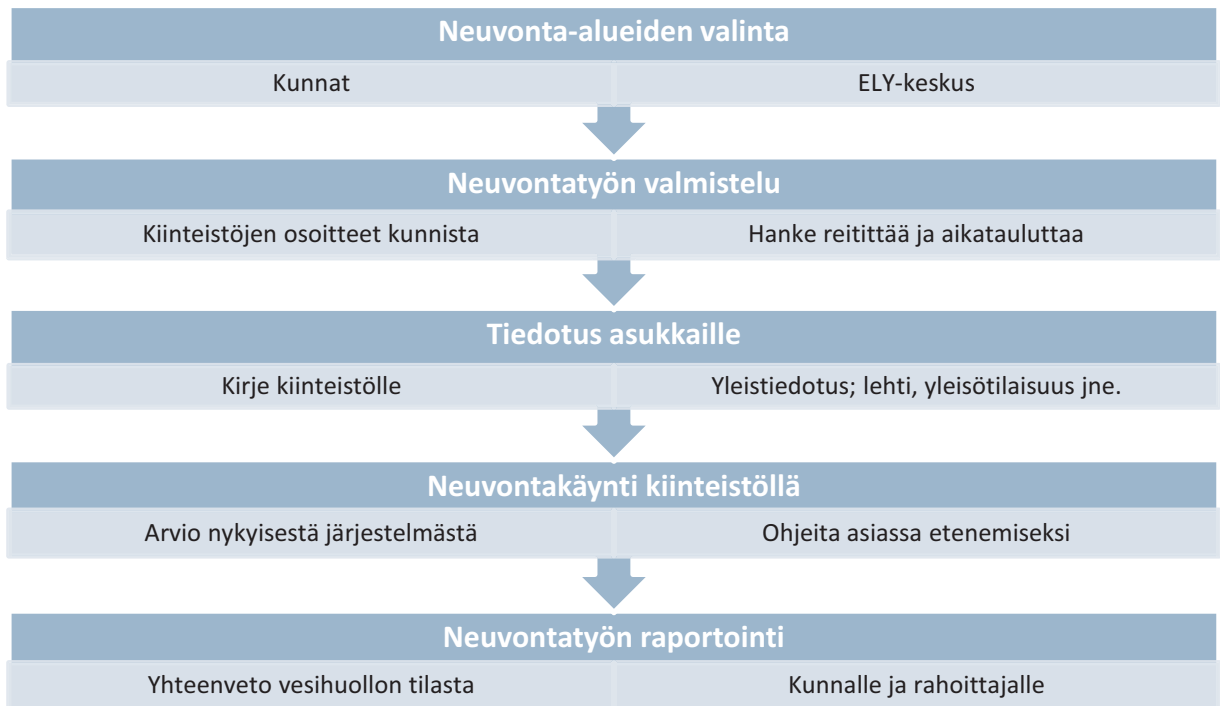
Neuvonta-alueiden valinta

Kunnat

ELY-keskus

Neuvontatyön valmistelu

Kiinteistöjen osoitteet kunnista

Hanke reitittää ja aikatauluttaa

Tiedotus asukkaille

Kirje kiinteistölle

Yleistiedotus; lehti, yleisötilaisuus jne.

Neuvontakäynti kiinteistöllä

Arvio nykyisestä järjestelmästä

Ohjeita asiassa etenemiseksi

Neuvontatyön raportointi

Yhteenveto vesihuollon tilasta

Kunnalle ja rahoittajalle